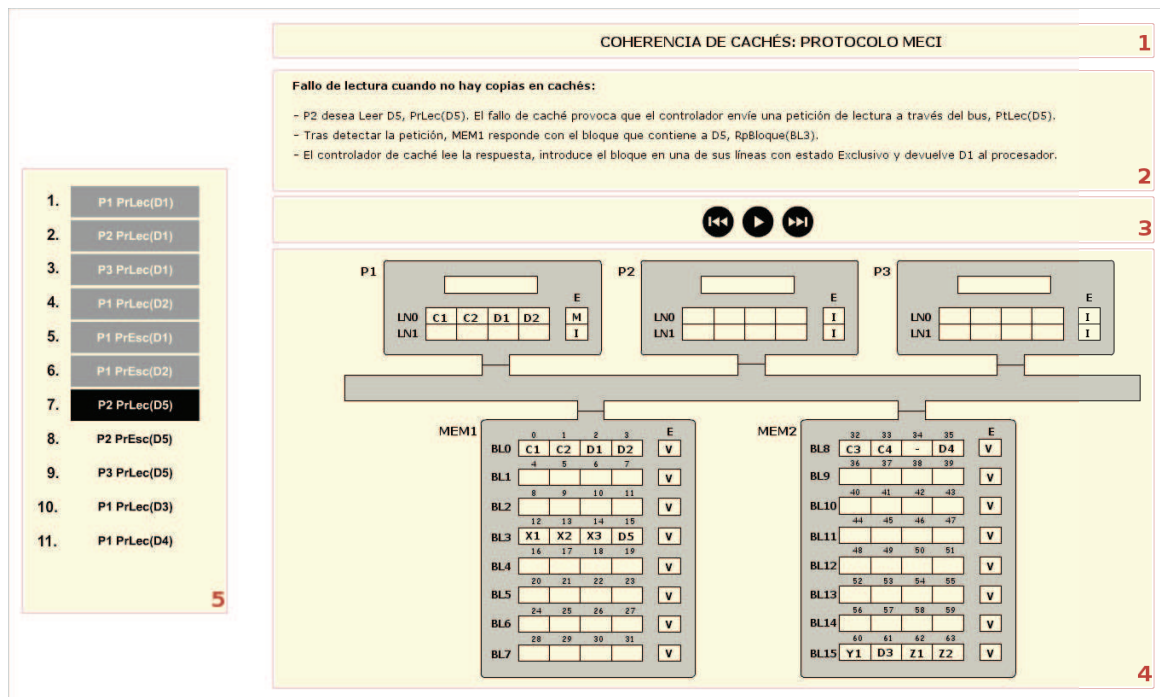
COHERENCIA DE CACHÉS: PROTOCOLO MECI
1

Fallo de lectura cuando no hay copias en cachés:

- P2 desea Leer D5, PrLec(D5). El fallo de caché provoca que el controlador envíe una petición de lectura a través del bus, PtLec(D5).
- Tras detectar la petición, MEM1 responde con el bloque que contiene a D5, RpBloque(BL3).
- El controlador de caché lee la respuesta, introduce el bloque en una de sus líneas con estado Exclusivo y devuelve D1 al procesador.
2

3

1. P1 PrLec(D1)
2. P2 PrLec(D1)
3. P3 PrLec(D1)
4. P1 PrLec(D2)
5. P1 PrEsc(D1)
6. P1 PrEsc(D2)
7. P2 PrLec(D5)
8. P2 PrEsc(D5)
9. P3 PrLec(D5)
10. P1 PrLec(D3)
11. P1 PrLec(D4)
5

P1
| | | | | | E |
|---|---|---|---|---|---|
| LN0 | C1 | C2 | D1 | D2 | M |
| LN1 | | | | | I |

P2
| | | | | | E |
|---|---|---|---|---|---|
| LN0 | | | | | I |
| LN1 | | | | | I |

P3
| | | | | | E |
|---|---|---|---|---|---|
| LN0 | | | | | I |
| LN1 | | | | | I |

MEM1
| | | | | | E |
|---|---|---|---|---|---|
| | 0 | 1 | 2 | 3 | |
| BL0 | C1 | C2 | D1 | D2 | V |
| | 4 | 5 | 6 | 7 | |
| BL1 | | | | | V |
| | 8 | 9 | 10 | 11 | |
| BL2 | | | | | V |
| | 12 | 13 | 14 | 15 | |
| BL3 | X1 | X2 | X3 | D5 | V |
| | 16 | 17 | 18 | 19 | |
| BL4 | | | | | V |
| | 20 | 21 | 22 | 23 | |
| BL5 | | | | | V |
| | 24 | 25 | 26 | 27 | |
| BL6 | | | | | V |
| | 28 | 29 | 30 | 31 | |
| BL7 | | | | | V |

MEM2
| | | | | | E |
|---|---|---|---|---|---|
| | 32 | 33 | 34 | 35 | |
| BL8 | C3 | C4 | - | D4 | V |
| | 36 | 37 | 38 | 39 | |
| BL9 | | | | | V |
| | 40 | 41 | 42 | 43 | |
| BL10 | | | | | V |
| | 44 | 45 | 46 | 47 | |
| BL11 | | | | | V |
| | 48 | 49 | 50 | 51 | |
| BL12 | | | | | V |
| | 52 | 53 | 54 | 55 | |
| BL13 | | | | | V |
| | 56 | 57 | 58 | 59 | |
| BL14 | | | | | V |
| | 60 | 61 | 62 | 63 | |
| BL15 | Y1 | D3 | Z1 | Z2 | V |

4